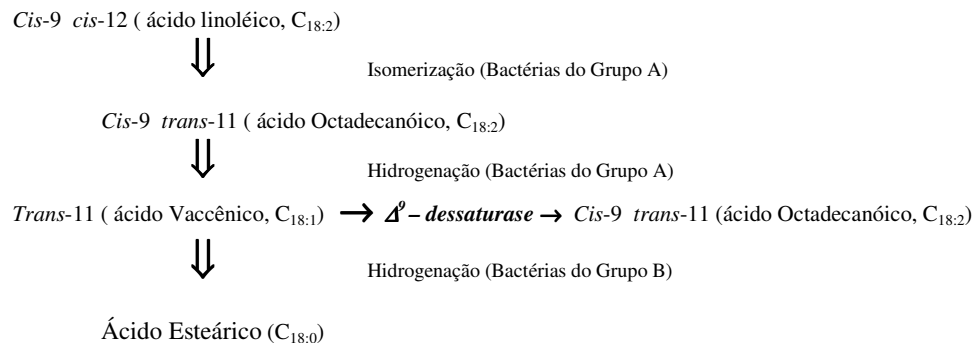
*Cis*-9 *cis*-12 ( ácido linoléico, $C_{18:2}$)

$\Downarrow$

Isomerização (Bactérias do Grupo A)

*Cis*-9 *trans*-11 ( ácido Octadecanóico, $C_{18:2}$)

$\Downarrow$

Hidrogenação (Bactérias do Grupo A)

*Trans*-11 ( ácido Vaccênico, $C_{18:1}$) $\longrightarrow$ $\Delta^9$ **– dessaturase** $\rightarrow$ *Cis*-9 *trans*-11 (ácido Octadecanóico, $C_{18:2}$)

$\Downarrow$

Hidrogenação (Bactérias do Grupo B)

Ácido Esteárico ($C_{18:0}$)